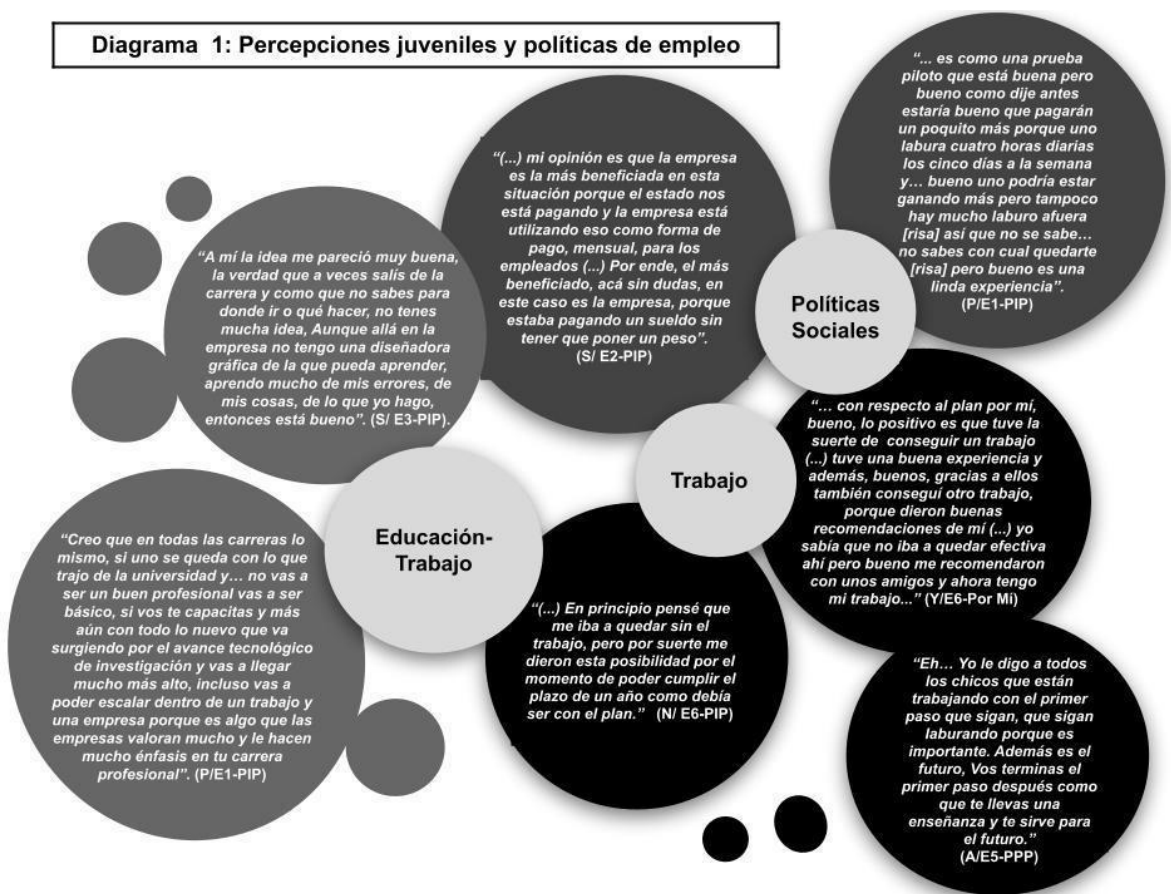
Diagrama 1: Percepciones juveniles y políticas de empleo

"... es como una prueba piloto que está buena pero bueno como dije antes estaría bueno que pagarán un poquito más porque uno labura cuatro horas diarias los cinco días a la semana y... bueno uno podría estar ganando más pero tampoco hay mucho laburo afuera [risa] así que no se sabe... no sabes con cual quedarte [risa] pero bueno es una linda experiencia". (P/E1-PIP)

"(...) mi opinión es que la empresa es la más beneficiada en esta situación porque el estado nos está pagando y la empresa está utilizando eso como forma de pago, mensual, para los empleados (...) Por ende, el más beneficiado, acá sin dudas, en este caso es la empresa, porque estaba pagando un sueldo sin tener que poner un peso". (S/ E2-PIP)

"A mí la idea me pareció muy buena, la verdad que a veces salís de la carrera y como que no sabes para donde ir o qué hacer, no tenes mucha idea, Aunque allá en la empresa no tengo una diseñadora gráfica de la que pueda aprender, aprendo mucho de mis errores, de mis cosas, de lo que yo hago, entonces está bueno". (S/ E3-PIP).

Políticas Sociales

"... con respecto al plan por mí, bueno, lo positivo es que tuve la suerte de conseguir un trabajo (...) tuve una buena experiencia y además, buenos, gracias a ellos también conseguí otro trabajo, porque dieron buenas recomendaciones de mí (...) yo sabía que no iba a quedar efectiva ahí pero bueno me recomendaron con unos amigos y ahora tengo mi trabajo..." (Y/E6-Por Mi)

Trabajo

Educación-Trabajo

"Creo que en todas las carreras lo mismo, si uno se queda con lo que trajo de la universidad y... no vas a ser un buen profesional vas a ser básico, si vos te capacitas y más aún con todo lo nuevo que va surgiendo por el avance tecnológico de investigación y vas a llegar mucho más alto, incluso vas a poder escalar dentro de un trabajo y una empresa porque es algo que las empresas valoran mucho y le hacen mucho énfasis en tu carrera profesional". (P/E1-PIP)

"(...) En principio pensé que me iba a quedar sin el trabajo, pero por suerte me dieron esta posibilidad por el momento de poder cumplir el plazo de un año como debía ser con el plan." (N/ E6-PIP)

"Eh... Yo le digo a todos los chicos que están trabajando con el primer paso que sigan, que sigan laburando porque es importante. Además es el futuro, Vos terminas el primer paso después como que te llevas una enseñanza y te sirve para el futuro." (A/E5-PPP)